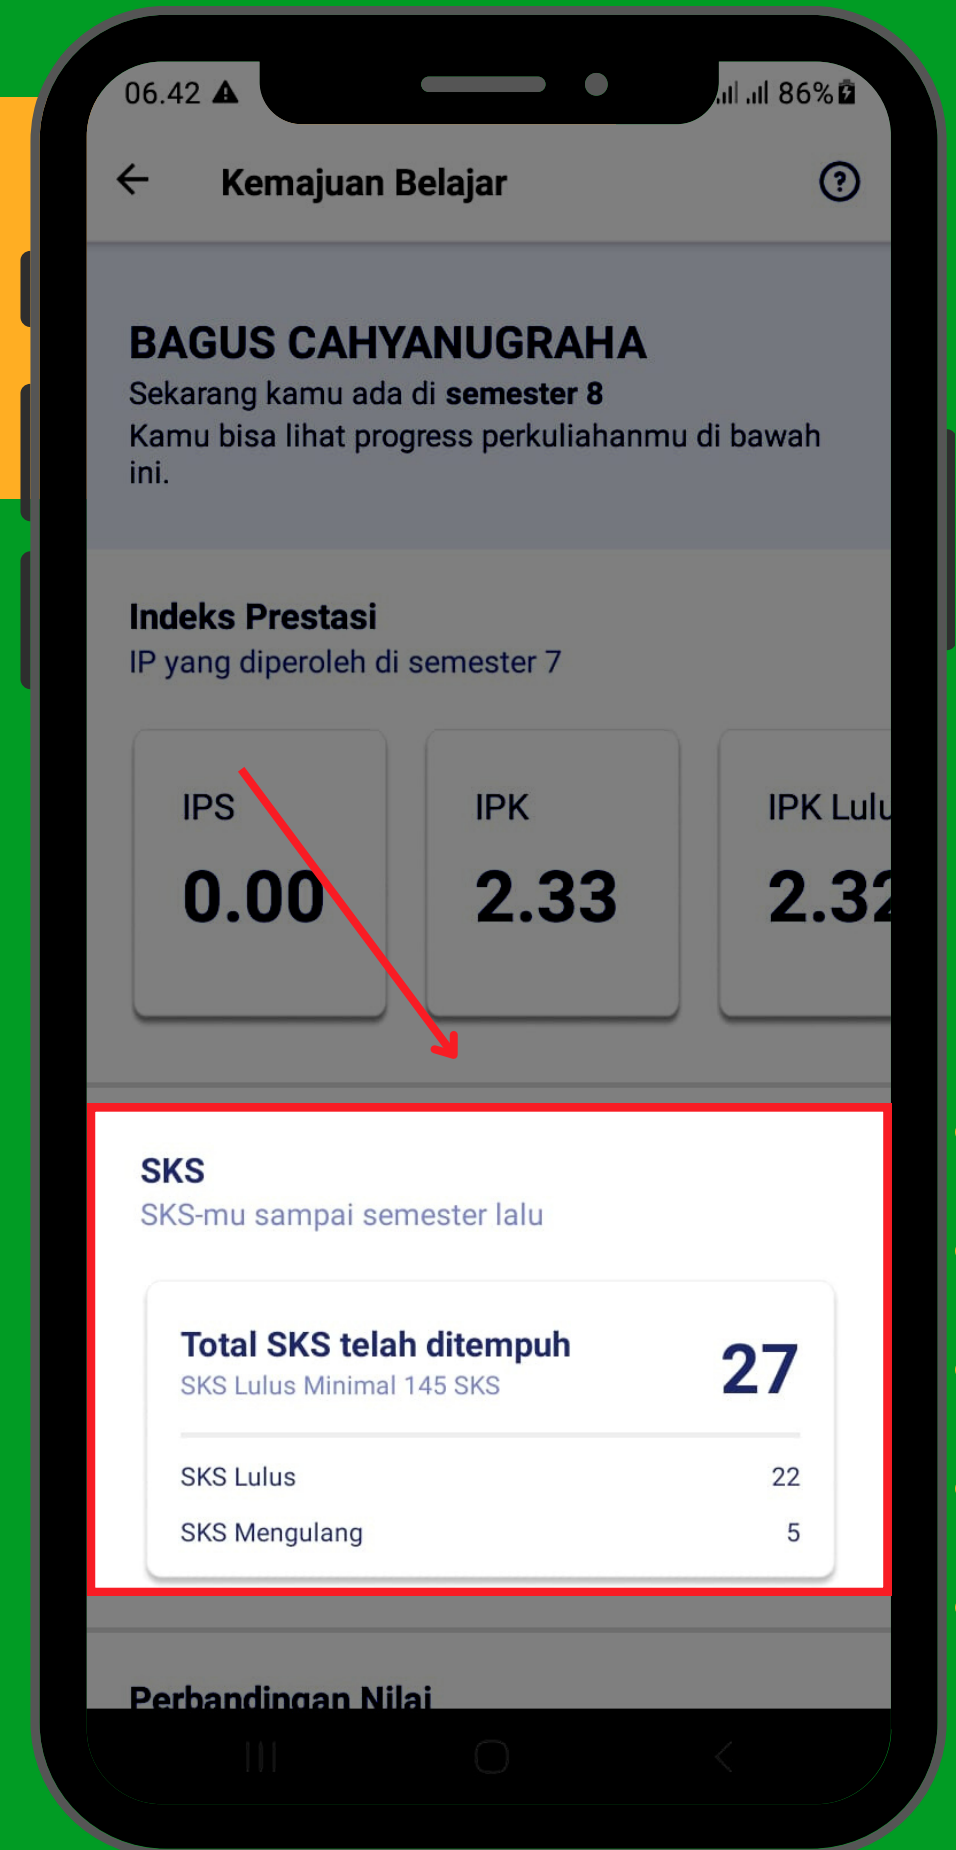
06.42 86%

Kemajuan Belajar

BAGUS CAHYANUGRAHA
Sekarang kamu ada di semester 8
Kamu bisa lihat progress perkuliahanmu di bawah ini.

Indeks Prestasi
IP yang diperoleh di semester 7

| IPS | IPK | IPK Lulu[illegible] |
|---|---|---|
| 0.00 | 2.33 | 2.32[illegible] |

SKS
SKS-mu sampai semester lalu

Total SKS telah ditempuh 27
SKS Lulus Minimal 145 SKS

SKS Lulus 22
SKS Mengulang 5

Perbandingan Nilai